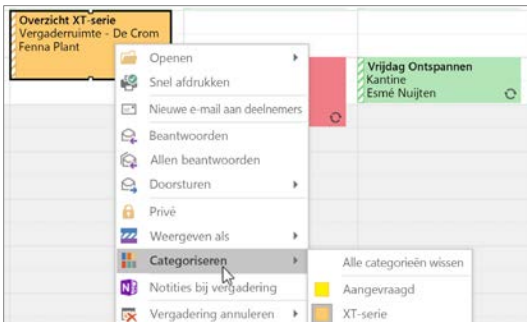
Overzicht XT-serie
Vergaderruimte - De Crom
Fenna Plant

Vrijdag Ontspannen
Kantine
Esmé Nuijten

Openen
Snel afdrukken
Nieuwe e-mail aan deelnemers
Beantwoorden
Allen beantwoorden
Doorsturen
Privé
Weergeven als
Categoriseren
Notities bij vergadering
Vergadering annuleren

Alle categorieën wissen
Aangevraagd
XT-serie